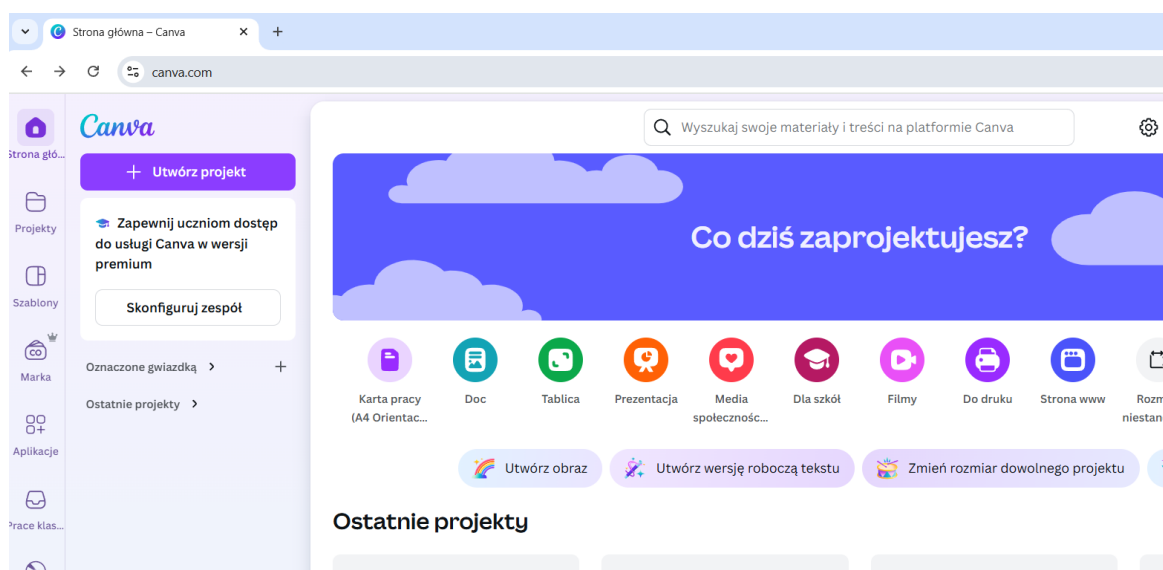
Strona główna – Canva

canva.com

Strona głó...

Projekty

Szablony

Marka

Aplikacje

Prace klas...

Canva

+ Utwórz projekt

Zapewnij uczniom dostęp do usługi Canva w wersji premium

Skonfiguruj zespół

Oznaczone gwiazdką >

Ostatnie projekty >

Wyszukaj swoje materiały i treści na platformie Canva

Co dziś zaprojektujesz?

Karta pracy (A4 Orientac...

Doc

Tablica

Prezentacja

Media społecznośc...

Dla szkół

Filmy

Do druku

Strona www

Rozm niestan

Utwórz obraz

Utwórz wersję roboczą tekstu

Zmień rozmiar dowolnego projektu

Ostatnie projekty